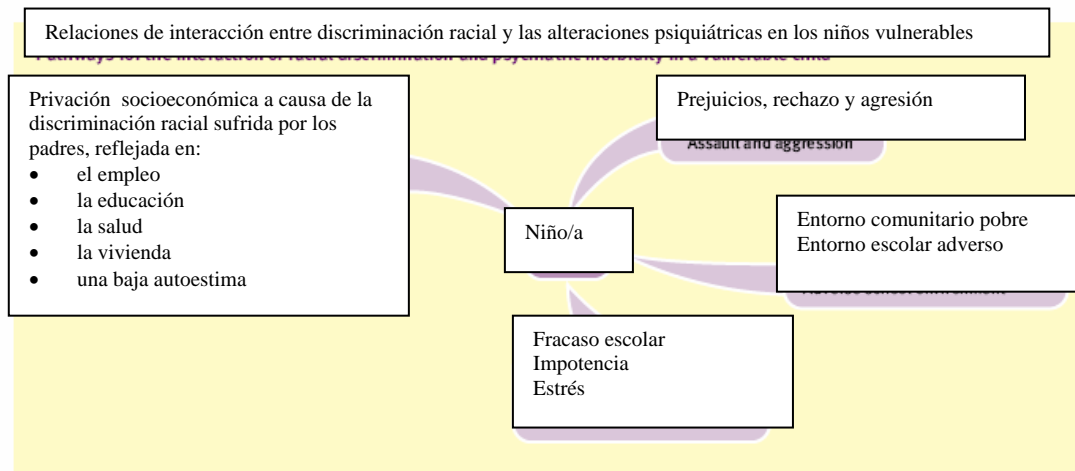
Relaciones de interacción entre discriminación racial y las alteraciones psiquiátricas en los niños vulnerables

Pathways for the interaction of racial discrimination and psychiatric morbidity in a vulnerable child

Privación socioeconómica a causa de la discriminación racial sufrida por los padres, reflejada en:
- el empleo
- la educación
- la salud
- la vivienda
- una baja autoestima

Prejuicios, rechazo y agresión

Assault and aggression

Niño/a

Entorno comunitario pobre
Entorno escolar adverso

Adverse school environment

Fracaso escolar
Impotencia
Estrés